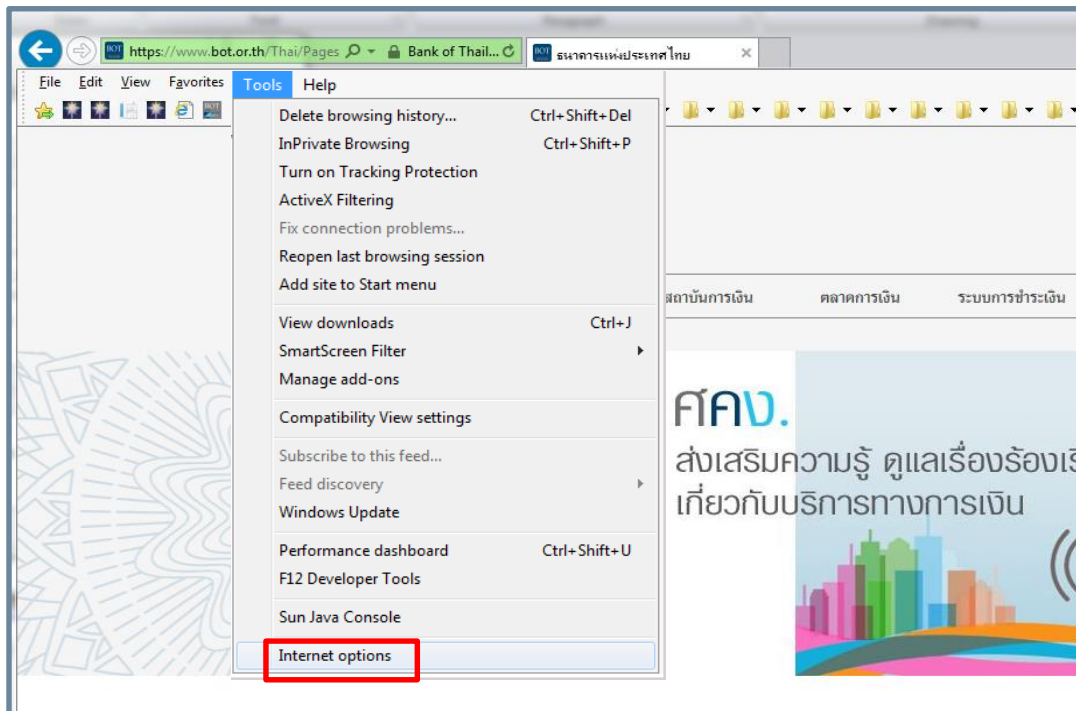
https://www.bot.or.th/Thai/Pages
Bank of Thail...
ธนาคารแห่งประเทศไทย

File Edit View Favorites Tools Help

Delete browsing history... Ctrl+Shift+Del
InPrivate Browsing Ctrl+Shift+P
Turn on Tracking Protection
ActiveX Filtering
Fix connection problems...
Reopen last browsing session
Add site to Start menu

View downloads Ctrl+J
SmartScreen Filter
Manage add-ons

Compatibility View settings

Subscribe to this feed...
Feed discovery
Windows Update

Performance dashboard Ctrl+Shift+U
F12 Developer Tools

Sun Java Console

Internet options

สถาบันการเงิน ตลาดการเงิน ระบบการชำระเงิน

ศคง.
ส่งเสริมความรู้ ดูแลเรื่องร้องเร
เกี่ยวกับบริการทางการเงิน